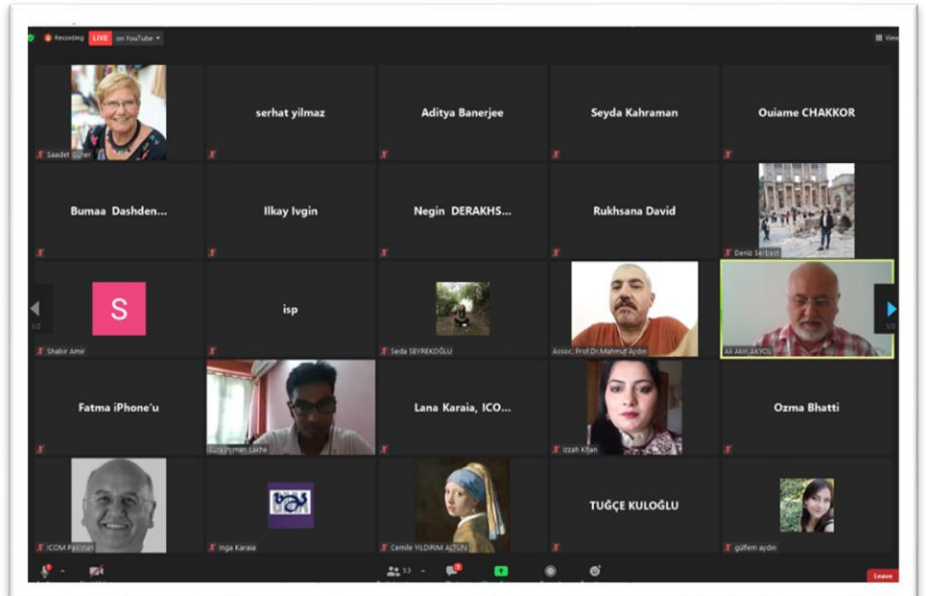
Recording LIVE on YouTube

View

Saadet Güner

serhat yilmaz

Aditya Banerjee

Seyda Kahraman

Ouiame CHAKKOR

Bumaa Dashden...

Ilkay Ivgin

Negin DERAKHS...

Rukhsana David

Deniz Serbest

S

Shabir Amir

isp

Seda SEYREKOĞLU

Assoc. Prof.Dr.Mahmut Aydın

Ali Akın AKYOL

1/2

1/2

Fatma iPhone'u

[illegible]

Lana Karaia, ICO...

Izzah Khan

Ozma Bhatti

ICOM Pakistan

Inga Karaia

Cemile YILDIRIM ALTUN

TUĞÇE KULOĞLU

gülfem aydın

53

Leave